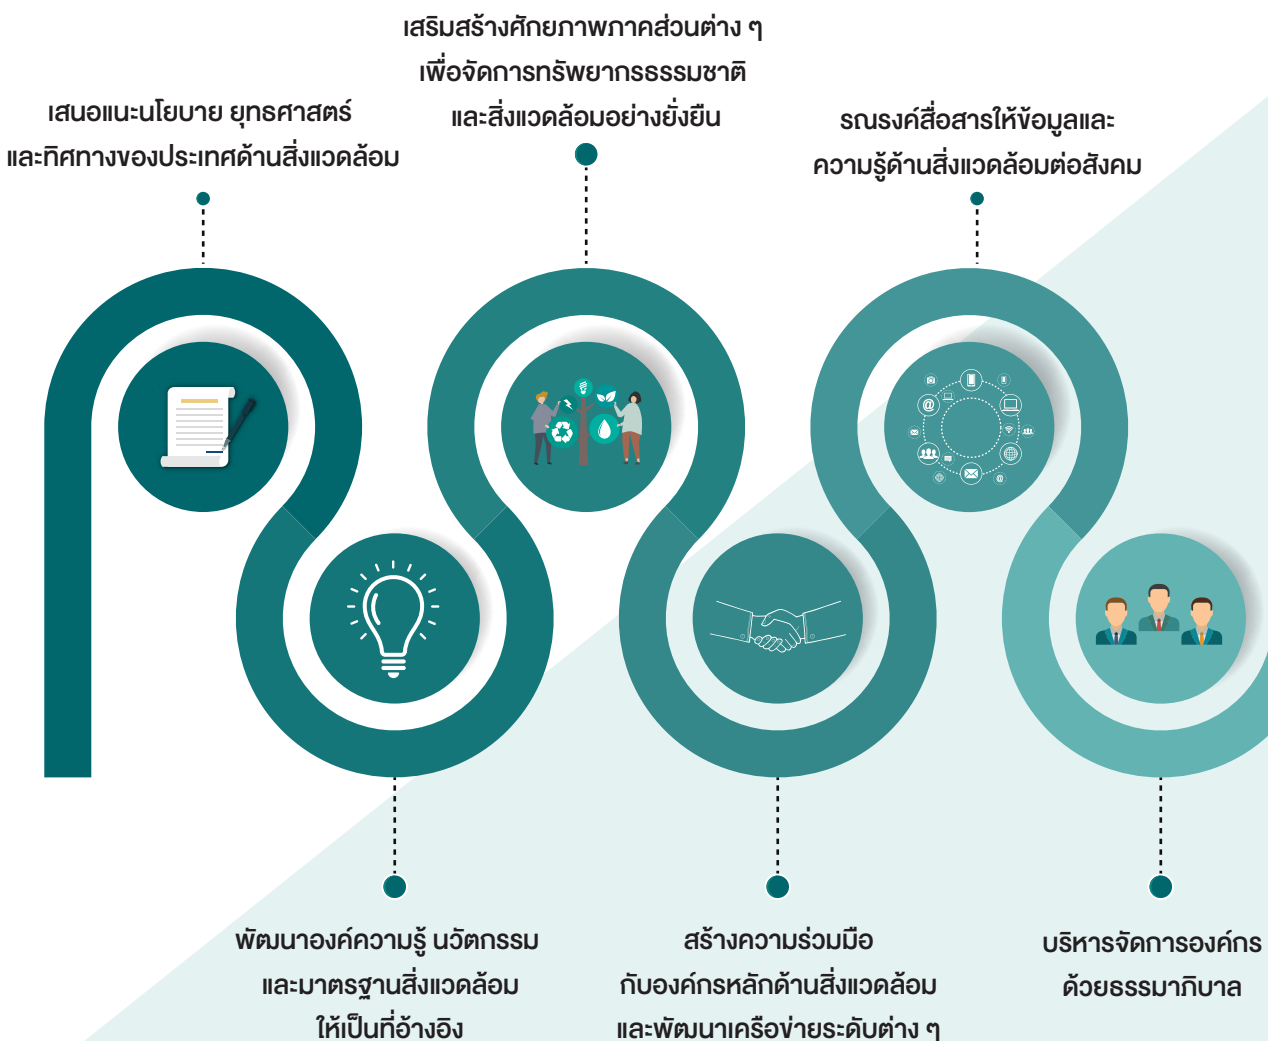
เสนอแนะนโยบาย ยุทธศาสตร์ และทิศทางของประเทศด้านสิ่งแวดล้อม

เสริมสร้างศักยภาพภาคส่วนต่าง ๆ เพื่อจัดการทรัพยากรธรรมชาติ และสิ่งแวดล้อมอย่างยั่งยืน

รณรงค์สื่อสารให้ข้อมูลและ ความรู้ด้านสิ่งแวดล้อมต่อสังคม

พัฒนาองค์ความรู้ นวัตกรรม และมาตรฐานสิ่งแวดล้อม ให้เป็นที่อ้างอิง

สร้างความร่วมมือ กับองค์กรหลักด้านสิ่งแวดล้อม และพัฒนาเครือข่ายระดับต่าง ๆ

บริหารจัดการองค์กร ด้วยธรรมาภิบาล